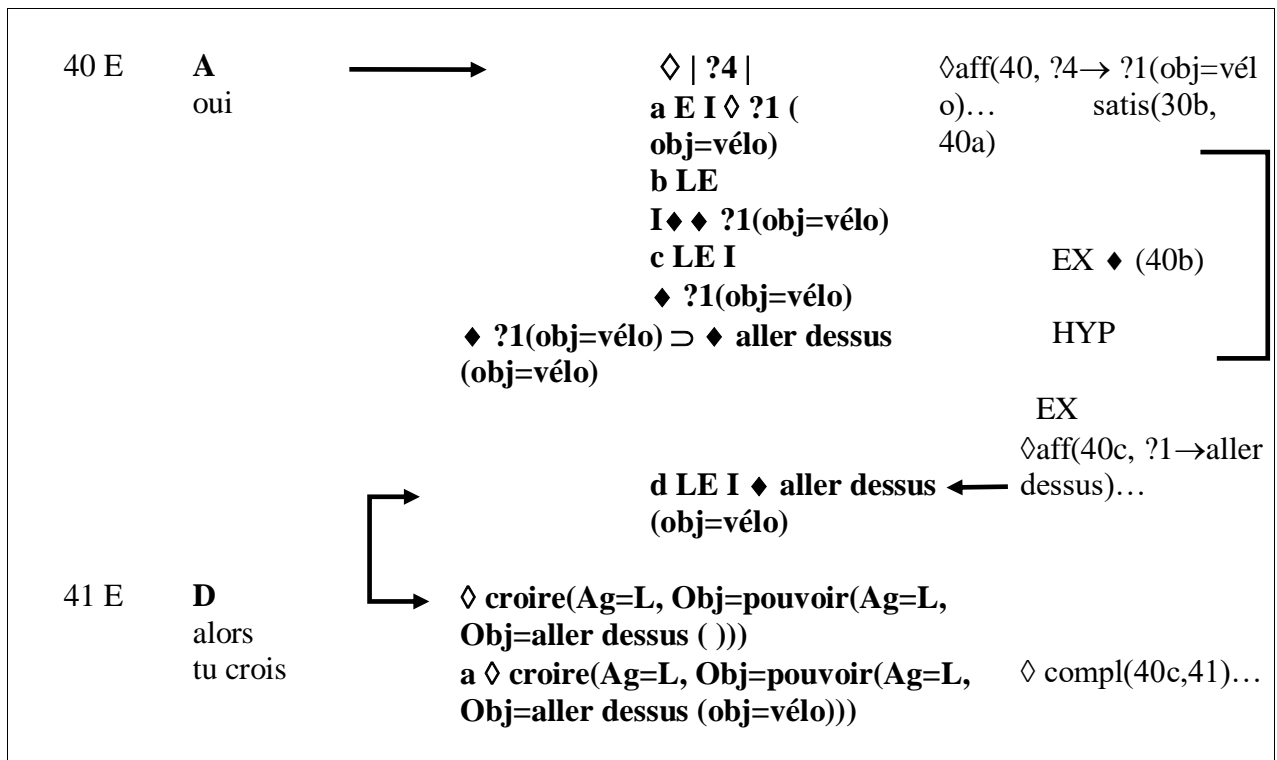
40 E A oui

◊ | ?4 |
a E I ◊ ?1 ( obj=vélo)
b LE I♦ ♦ ?1(obj=vélo)
c LE I ♦ ?1(obj=vélo)
♦ ?1(obj=vélo) ⊃ ♦ aller dessus (obj=vélo)

◊aff(40, ?4→ ?1(obj=vélo)… satis(30b, 40a)

EX ♦ (40b)

HYP

EX ◊aff(40c, ?1→aller dessus)…

d LE I ♦ aller dessus (obj=vélo)

41 E D alors tu crois

◊ croire(Ag=L, Obj=pouvoir(Ag=L, Obj=aller dessus ( )))
a ◊ croire(Ag=L, Obj=pouvoir(Ag=L, Obj=aller dessus (obj=vélo)))

◊ compl(40c,41)…